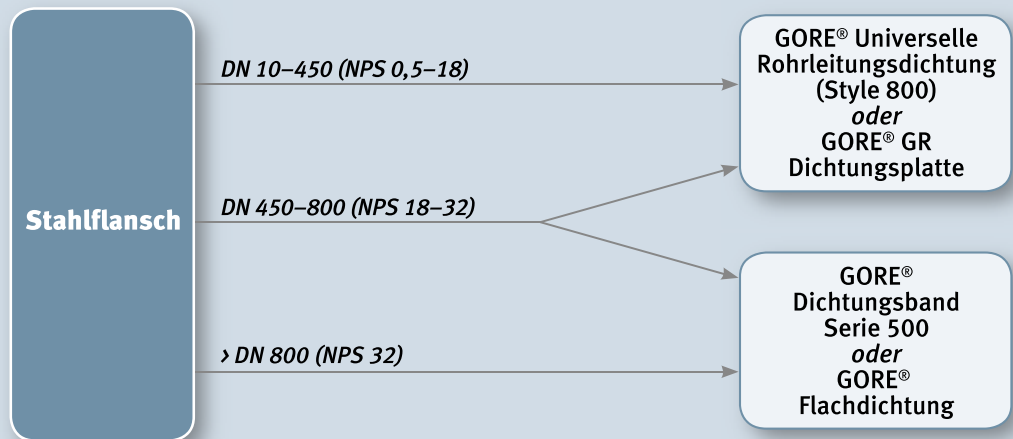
Stahlflansch

DN 10–450 (NPS 0,5–18)

DN 450–800 (NPS 18–32)

› DN 800 (NPS 32)

GORE® Universelle Rohrleitungsdichtung (Style 800) *oder* GORE® GR Dichtungsplatte

GORE® Dichtungsband Serie 500 *oder* GORE® Flachdichtung